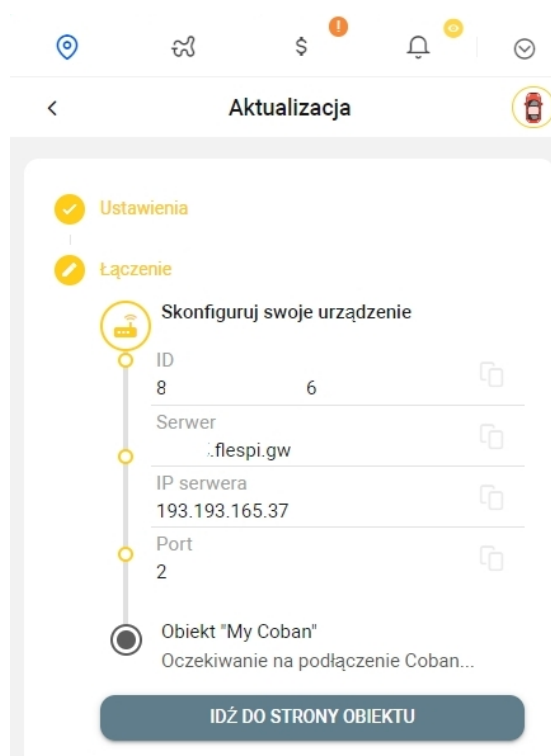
Aktualizacja

Ustawienia

Łączenie

Skonfiguruj swoje urządzenie

ID
8 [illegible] 6

Serwer
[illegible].flespi.gw

IP serwera
193.193.165.37

Port
2

Obiekt "My Coban"
Oczekiwanie na podłączenie Coban...

IDŹ DO STRONY OBIEKTU